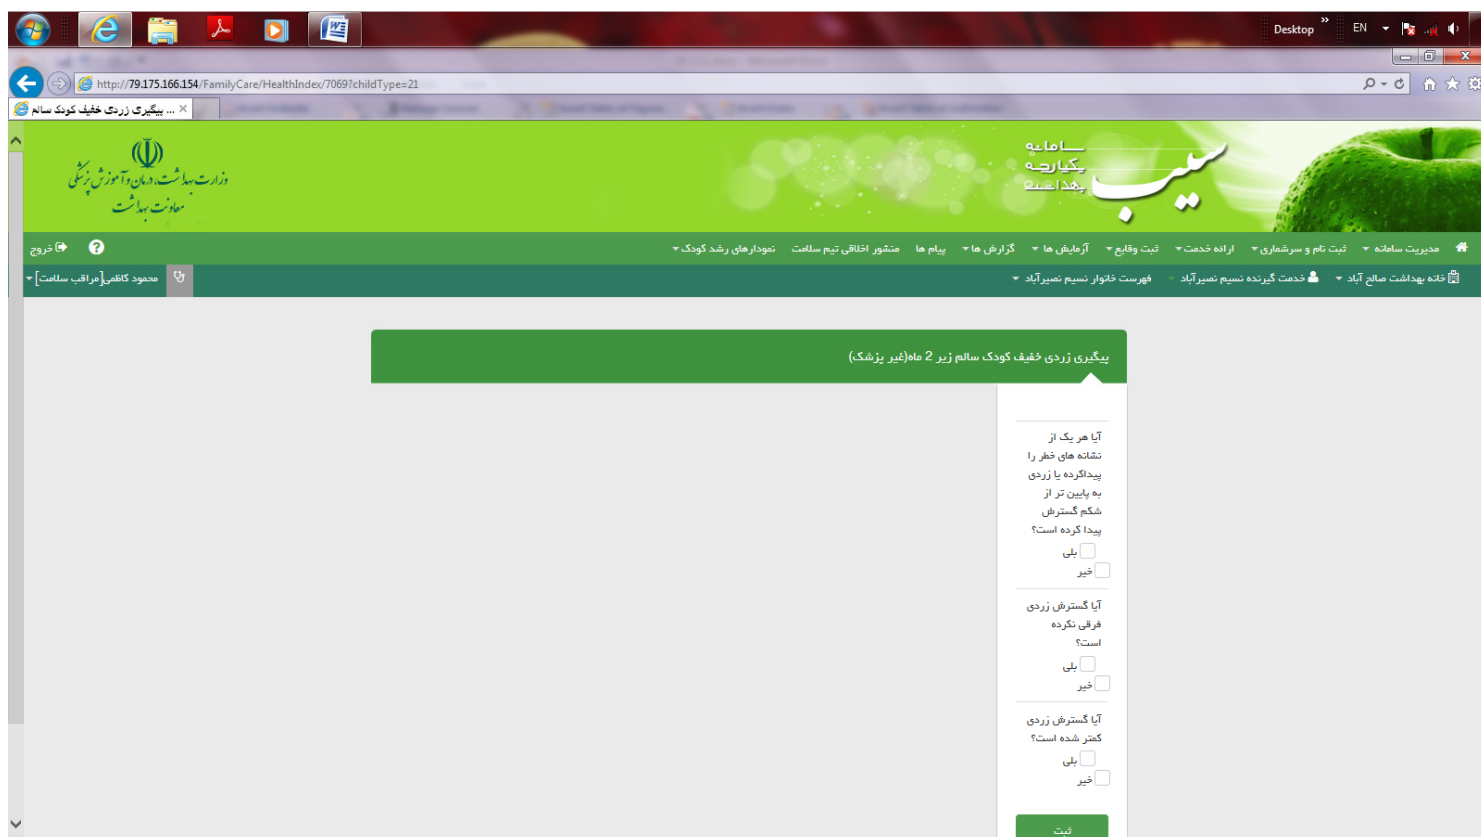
Desktop EN

http://79.175.166.154/FamilyCare/HealthIndex/7069?childType=21

... پیگیری زردی خفیف کودک سالم

وزارت بهداشت، درمان و آموزش پزشکی
معاونت بهداشت

سامانه
یکپارچه
بهداشت
سیب

مدیریت سامانه ▾ ثبت نام و سرشماری ▾ ارائه خدمت ▾ ثبت وقایع ▾ آزمایش ها ▾ گزارش ها ▾ پیام ها منشور اخلاقی تیم سلامت نمودارهای رشد کودک ▾

خروج

خانه بهداشت صالح آباد ▾ خدمت گیرنده نسیم نصیرآباد ▾ فهرست خانوار نسیم نصیرآباد ▾

محمود کاظمی[مراقب سلامت] ▾

پیگیری زردی خفیف کودک سالم زیر 2 ماه(غیر پزشک)

آیا هر یک از نشانه های خطر را پیداکرده یا زردی به پایین تر از شکم گسترش پیدا کرده است؟
بلی
خیر

آیا گسترش زردی فرقی نکرده است؟
بلی
خیر

آیا گسترش زردی کمتر شده است؟
بلی
خیر

ثبت